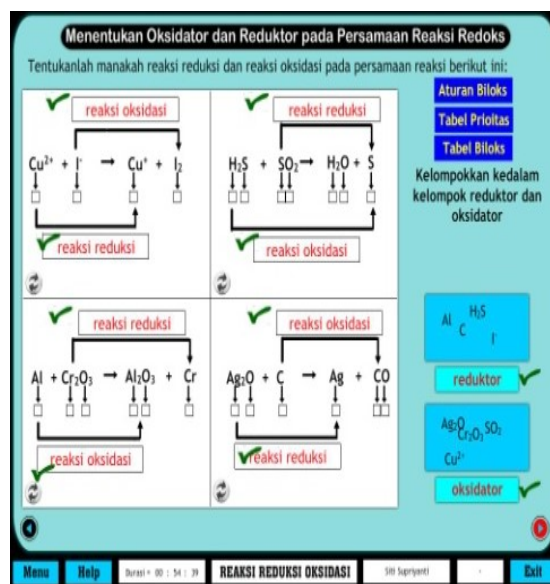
Menentukan Oksidator dan Reduktor pada Persamaan Reaksi Redoks

Tentukanlah manakah reaksi reduksi dan reaksi oksidasi pada persamaan reaksi berikut ini:

reaksi oksidasi

$Cu^{2+} + I^- \rightarrow Cu^+ + I_2$

reaksi reduksi

reaksi reduksi

$H_2S + SO_2 \rightarrow H_2O + S$

reaksi oksidasi

Aturan Biloks

Tabel Prioitas

Tabel Biloks

Kelompokkan kedalam kelompok reduktor dan oksidator

reaksi reduksi

$Al + Cr_2O_3 \rightarrow Al_2O_3 + Cr$

reaksi oksidasi

reaksi oksidasi

$Ag_2O + C \rightarrow Ag + CO$

reaksi reduksi

Al C $H_2S$ $I^-$

reduktor

$Ag_2O$ $Cr_2O_3$ $SO_2$ $Cu^{2+}$

oksidator

Menu Help Durasi = 00 : 54 : 39 REAKSI REDUKSI OKSIDASI Siti Supriyanti Exit